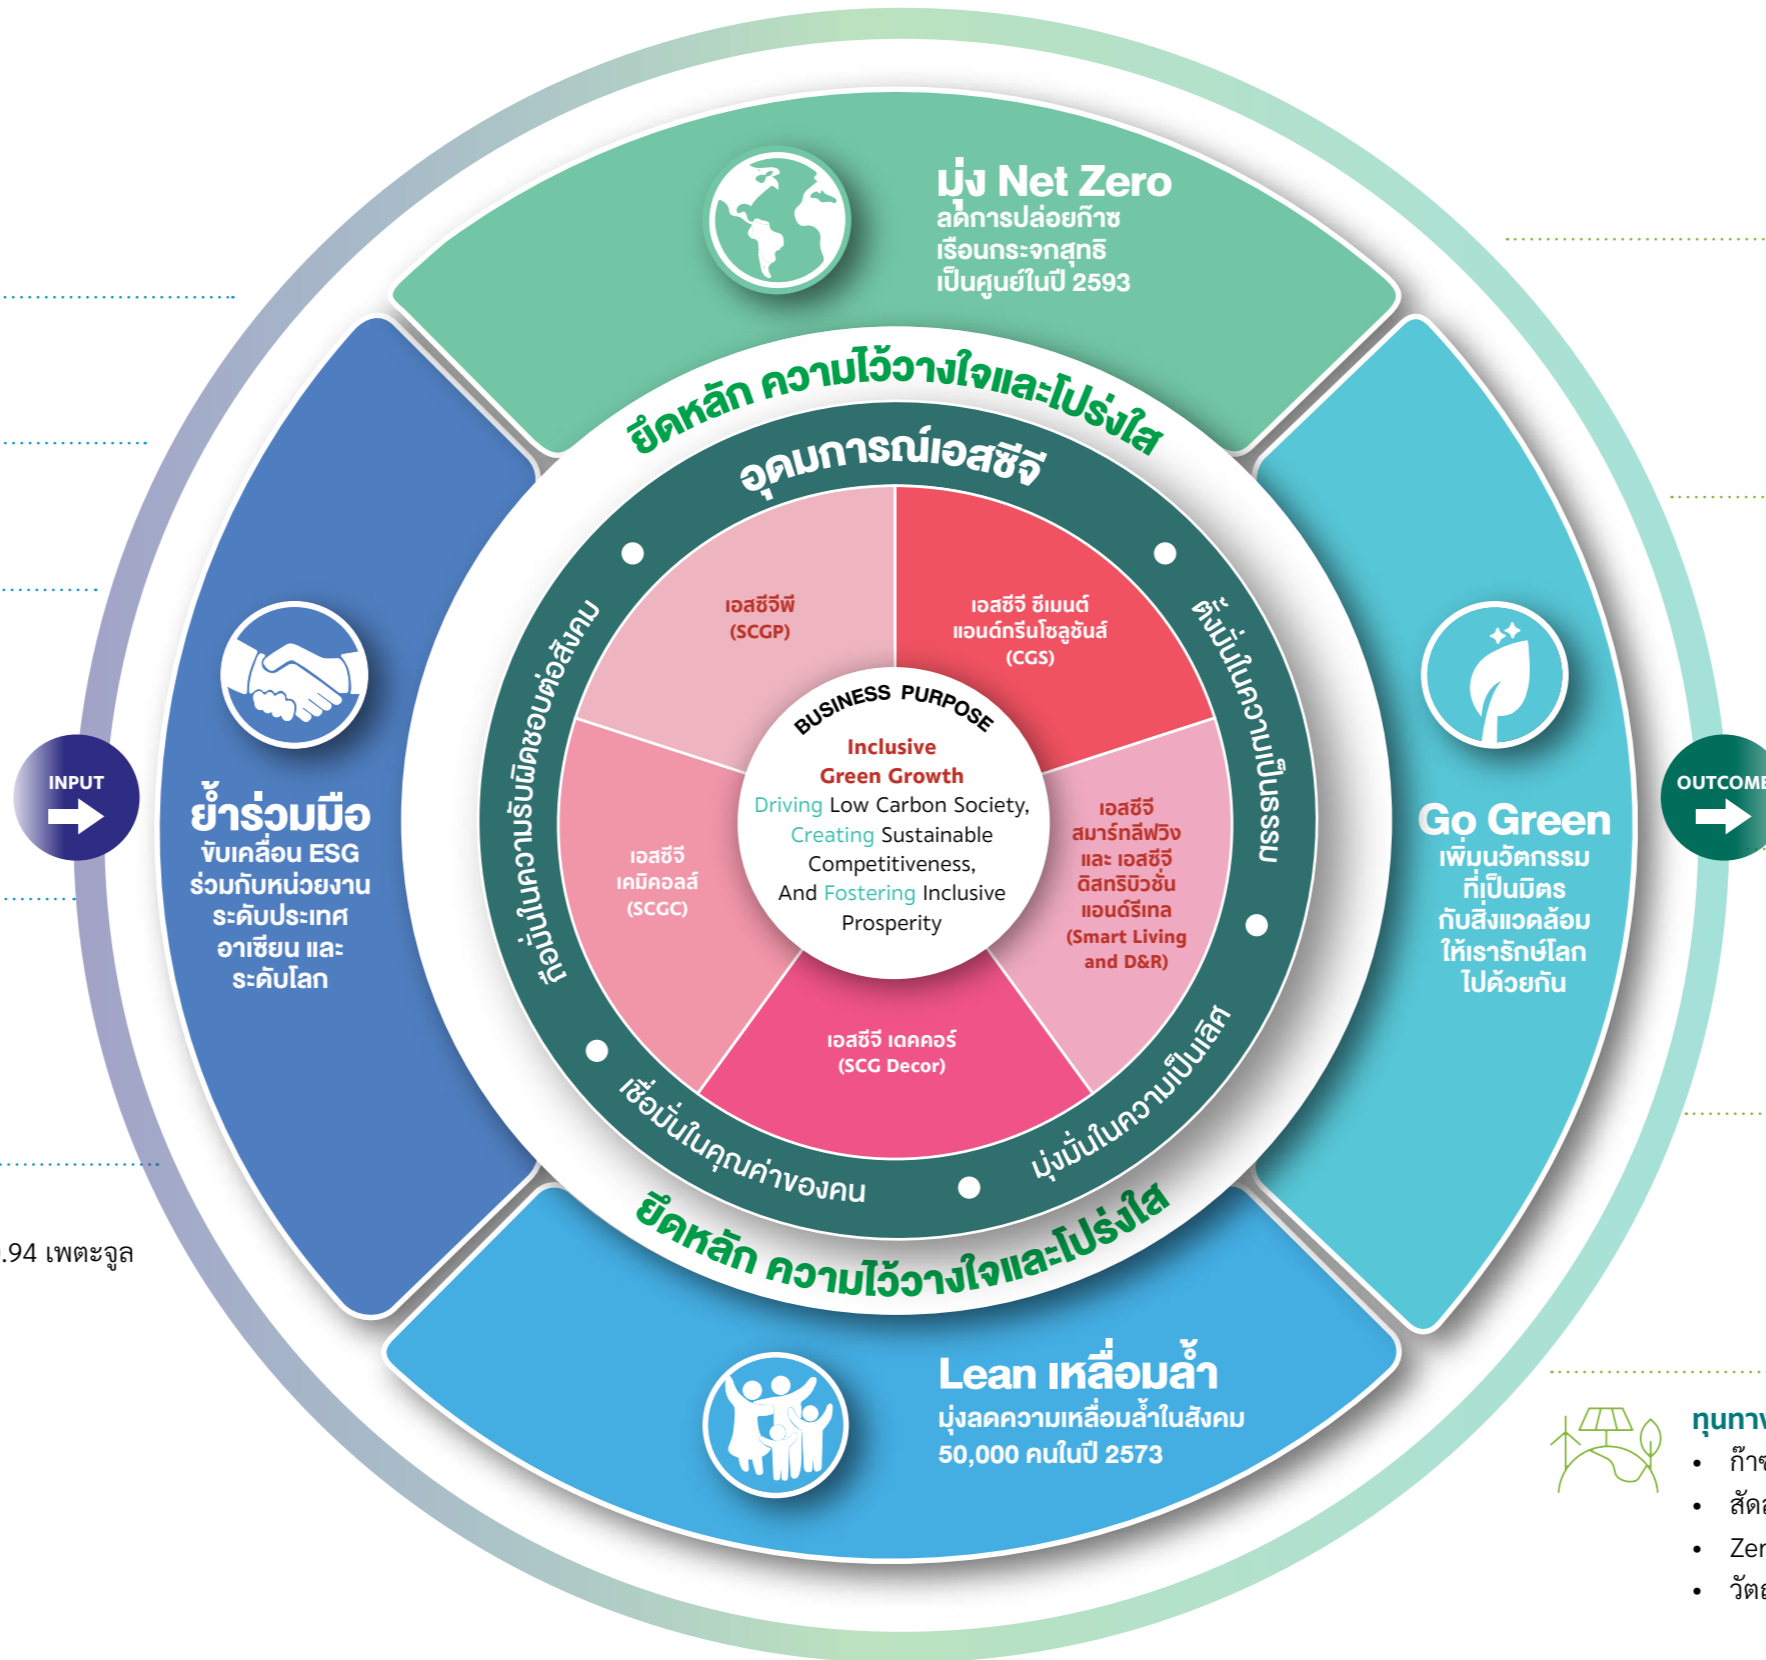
มุ่ง Net Zero
ลดการปล่อยก๊าซเรือนกระจกสุทธิเป็นศูนย์ในปี 2593

ยึดหลัก ความไว้วางใจและโปร่งใส

อุดมการณ์เอสซีจี

ตั้งมั่นในความเป็นธรรม

มุ่งมั่นในความเป็นเลิศ

เชื่อมั่นในคุณค่าของคน

ถือมั่นในความรับผิดชอบต่อสังคม

เอสซีจีพี (SCGP)

เอสซีจี ซีเมนต์ แอนด์กรีนโซลูชันส์ (CGS)

เอสซีจี สมาร์ทลีฟวิง และ เอสซีจี ดิสทริบิวชั่น แอนด์รีเทล (Smart Living and D&R)

เอสซีจี เดคคอร์ (SCG Decor)

เอสซีจี เคมิคอลส์ (SCGC)

BUSINESS PURPOSE
Inclusive Green Growth
Driving Low Carbon Society, Creating Sustainable Competitiveness, And Fostering Inclusive Prosperity

INPUT

ย้ำร่วมมือ
ขับเคลื่อน ESG ร่วมกับหน่วยงานระดับประเทศ อาเซียน และระดับโลก

Go Green
เพิ่มนวัตกรรมที่เป็นมิตรกับสิ่งแวดล้อม ให้เรารักษ์โลกไปด้วยกัน

OUTCOME

ยึดหลัก ความไว้วางใจและโปร่งใส

Lean เหลื่อมล้ำ
มุ่งลดความเหลื่อมล้ำในสังคม 50,000 คนในปี 2573

.94 เพตะจูล

ทุนทา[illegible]
• ก๊า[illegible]
• สัด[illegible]
• Zer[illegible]
• วัต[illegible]